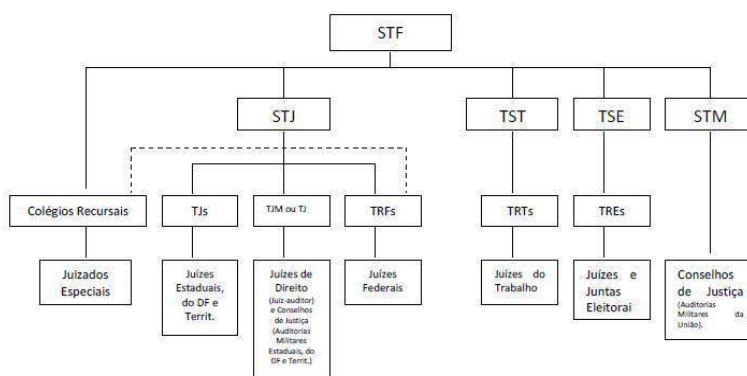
STF

STJ

TST

TSE

STM

Colégios Recursais

TJs

TJM ou TJ

TRFs

TRTs

TREs

Juizados Especiais

Juízes Estaduais, do DF e Territ.

Juízes de Direito (Juiz-auditor) e Conselhos de Justiça (Auditorias Militares Estaduais, do DF e Territ.)

Juízes Federais

Juízes do Trabalho

Juízes e Juntas Eleitorai

Conselhos de Justiça (Auditorias Militares da União).